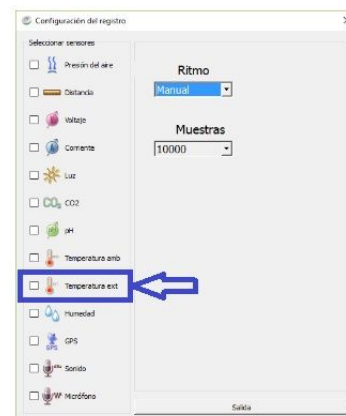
Configuración del registro
X
Seleccionar sensores
Presión del aire
Distancia
Voltaje
Corriente
Luz
$CO_2$ CO2
pH
Temperatura amb
Temperatura ext
Humedad
GPS
Sonido
Micrófono
Ritmo
Manual
Muestras
10000
Salida